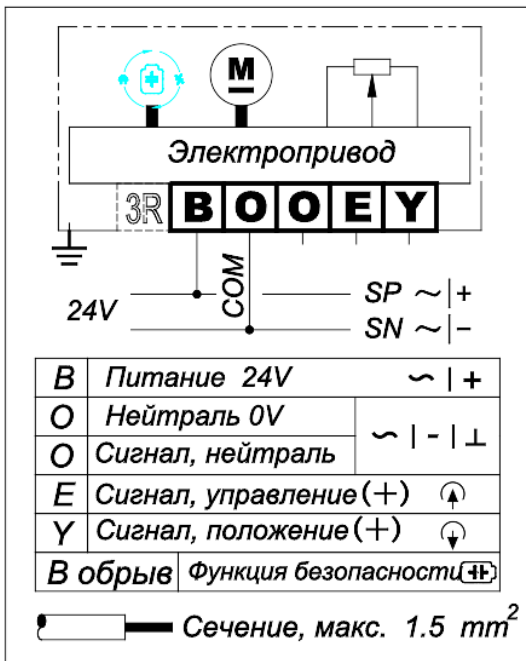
M

Электропривод

3R B O O E Y

24V

COM

SP ~|+

SN ~|−

| B | Питание 24V | ~ \| + |
|---|---|---|
| O | Нейтраль 0V | ~ \| - \| ⊥ |
| O | Сигнал, нейтраль | |
| E | Сигнал, управление (+) | |
| Y | Сигнал, положение (+) | |
| B обрыв | Функция безопасности | |

Сечение, макс. 1.5 $mm^2$